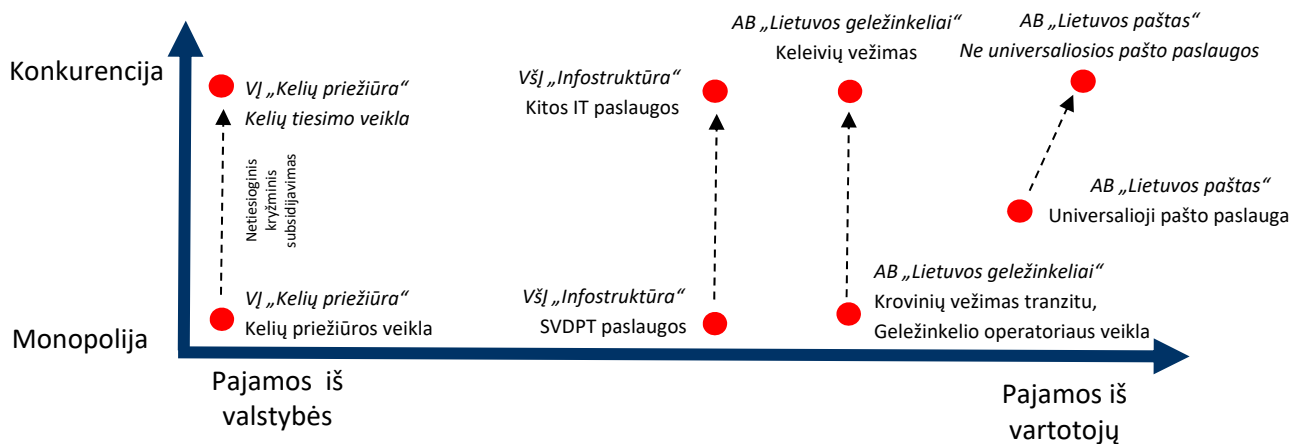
AB „Lietuvos geležinkeliai“
Keleivių vežimas

AB „Lietuvos paštas“
Ne universaliosios pašto paslaugos

Konkurencija

VĮ „Kelių priežiūra“
Kelių tiesimo veikla

VšĮ „Infostruktūra“
Kitos IT paslaugos

Netiesioginis kryžminis subsidijavimas

AB „Lietuvos paštas“
Universalioji pašto paslauga

AB „Lietuvos geležinkeliai“
Krovinių vežimas tranzitu,
Geležinkelio operatoriaus veikla

VĮ „Kelių priežiūra“
Kelių priežiūros veikla

VšĮ „Infostruktūra“
SVDPT paslaugos

Monopolija

Pajamos iš valstybės

Pajamos iš vartotojų